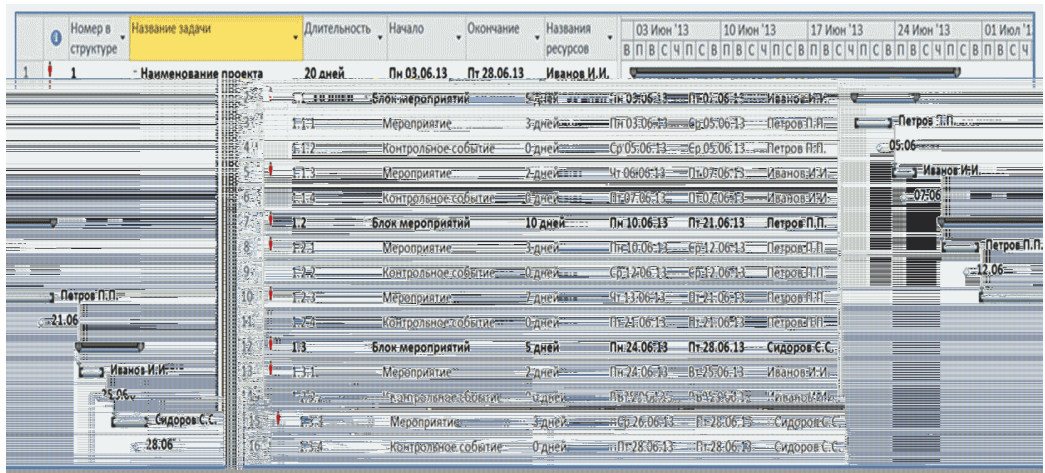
| | | Номер в структуре | Название задачи | Длительность | Начало | Окончание | Названия ресурсов |
|---|---|---|---|---|---|---|---|
| 1 | | 1 | Наименование проекта | 20 дней | Пн 03.06.13 | Пт 28.06.13 | Иванов И.И. |
| 2 | | 1.1 | Блок мероприятий | 5 дней | Пн 03.06.13 | Пт 07.06.13 | Иванов И.И. |
| 3 | | 1.1.1 | Мероприятие | 3 дней | Пн 03.06.13 | Ср 05.06.13 | Петров П.П. |
| 4 | | 1.1.2 | Контрольное событие | 0 дней | Ср 05.06.13 | Ср 05.06.13 | Петров П.П. |
| 5 | | 1.1.3 | Мероприятие | 2 дней | Чт 06.06.13 | Пт 07.06.13 | Иванов И.И. |
| 6 | | 1.1.4 | Контрольное событие | 0 дней | Пт 07.06.13 | Пт 07.06.13 | Иванов И.И. |
| 7 | | 1.2 | Блок мероприятий | 10 дней | Пн 10.06.13 | Пт 21.06.13 | Петров П.П. |
| 8 | | 1.2.1 | Мероприятие | 3 дней | Пн 10.06.13 | Ср 12.06.13 | Петров П.П. |
| 9 | | 1.2.2 | Контрольное событие | 0 дней | Ср 12.06.13 | Ср 12.06.13 | Петров П.П. |
| 10 | | 1.2.3 | Мероприятие | 7 дней | Чт 13.06.13 | Пт 21.06.13 | Петров П.П. |
| 11 | | 1.2.4 | Контрольное событие | 0 дней | Пт 21.06.13 | Пт 21.06.13 | Петров П.П. |
| 12 | | 1.3 | Блок мероприятий | 5 дней | Пн 24.06.13 | Пт 28.06.13 | Сидоров С.С. |
| 13 | | 1.3.1 | Мероприятие | 2 дней | Пн 24.06.13 | Вт 25.06.13 | Иванов И.И. |
| 14 | | 1.3.2 | Контрольное событие | 0 дней | Вт 25.06.13 | Вт 25.06.13 | Иванов И.И. |
| 15 | | 1.3.3 | Мероприятие | 3 дней | Ср 26.06.13 | Пт 28.06.13 | Сидоров С.С. |
| 16 | | 1.3.4 | Контрольное событие | 0 дней | Пт 28.06.13 | Пт 28.06.13 | Сидоров С.С. |

03 Июн '13 | 10 Июн '13 | 17 Июн '13 | 24 Июн '13 | 01 Июл '1
В П В С Ч П С В П В С Ч П С В П В С Ч П С В П В С Ч П С В П В С Ч

Петров П.П.
05.06
Иванов И.И.
07.06
Петров П.П.
12.06
Петров П.П.
21.06
Иванов И.И.
25.06
Сидоров С.С.
28.06